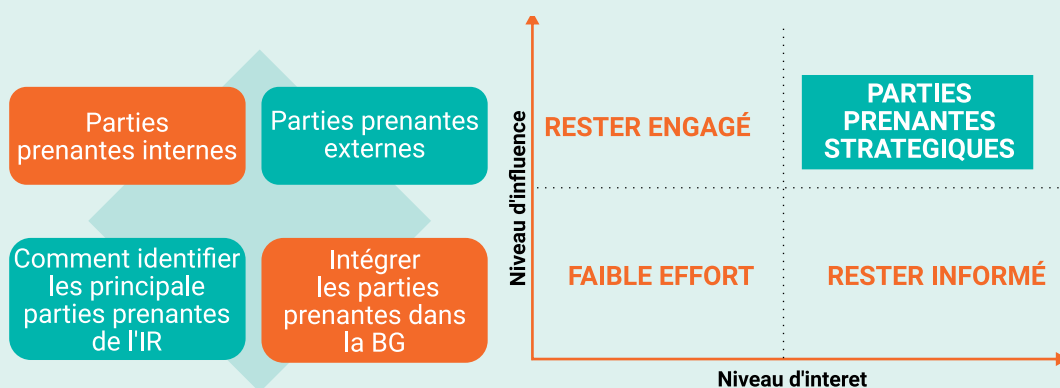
Parties prenantes internes

Parties prenantes externes

Comment identifier les principale parties prenantes de l'IR

Intégrer les parties prenantes dans la BG

Niveau d'influence

RESTER ENGAGÉ

PARTIES PRENANTES STRATEGIQUES

FAIBLE EFFORT

RESTER INFORMÉ

Niveau d'interet